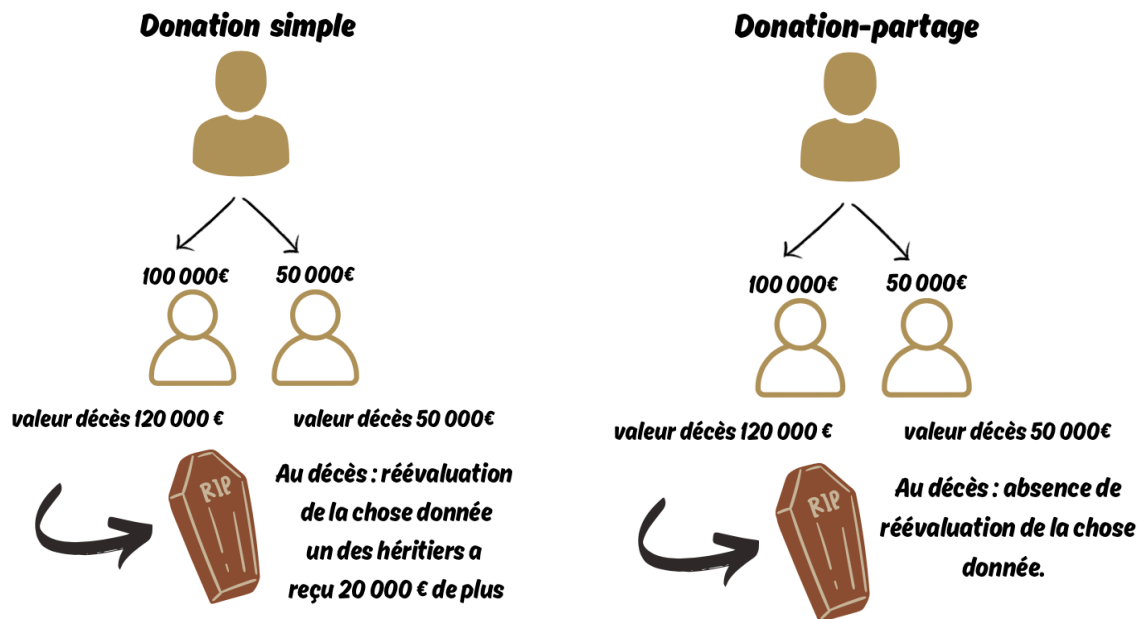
Donation simple

100 000€

50 000€

valeur décès 120 000 €

valeur décès 50 000€

RIP

Au décès : réévaluation de la chose donnée un des héritiers a reçu 20 000 € de plus

Donation-partage

100 000€

50 000€

valeur décès 120 000 €

valeur décès 50 000€

RIP

Au décès : absence de réévaluation de la chose donnée.